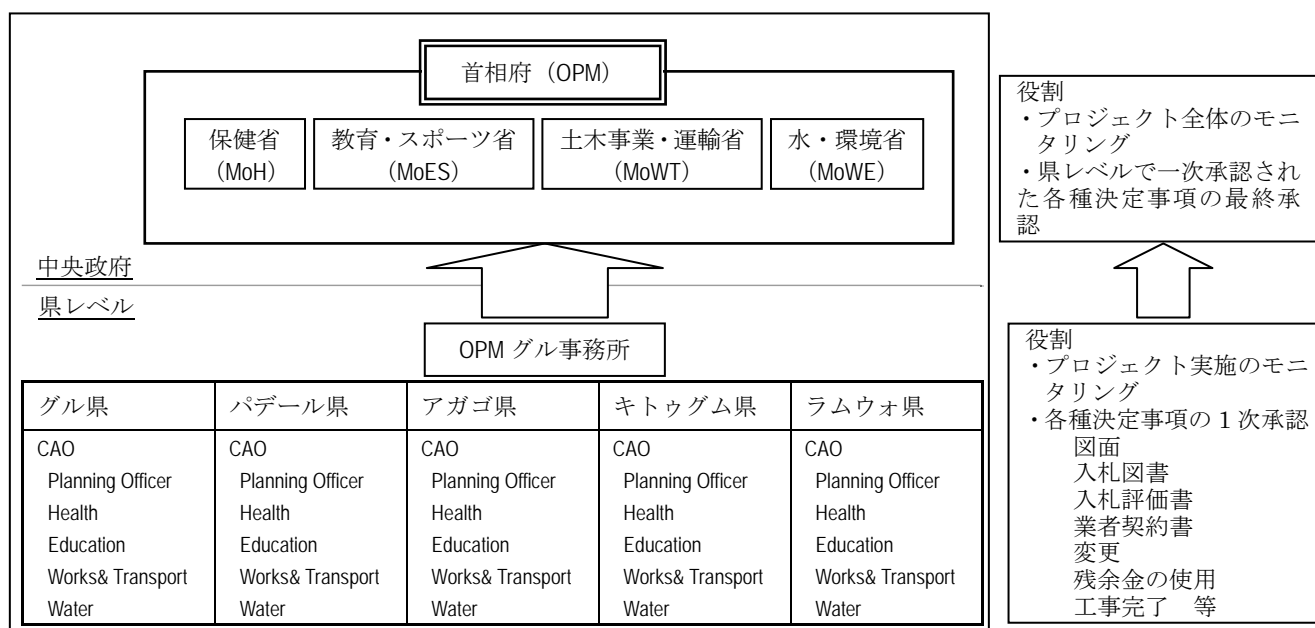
首相府（OPM）

保健省（MoH）

教育・スポーツ省（MoES）

土木事業・運輸省（MoWT）

水・環境省（MoWE）

中央政府

県レベル

OPM グル事務所

| グル県 | パデール県 | アガゴ県 | キトゥグム県 | ラムウォ県 |
|---|---|---|---|---|
| CAO<br>Planning Officer<br>Health<br>Education<br>Works& Transport<br>Water | CAO<br>Planning Officer<br>Health<br>Education<br>Works& Transport<br>Water | CAO<br>Planning Officer<br>Health<br>Education<br>Works& Transport<br>Water | CAO<br>Planning Officer<br>Health<br>Education<br>Works& Transport<br>Water | CAO<br>Planning Officer<br>Health<br>Education<br>Works& Transport<br>Water |

役割
・プロジェクト全体のモニタリング
・県レベルで一次承認された各種決定事項の最終承認

役割
・プロジェクト実施のモニタリング
・各種決定事項の１次承認
図面
入札図書
入札評価書
業者契約書
変更
残余金の使用
工事完了　等